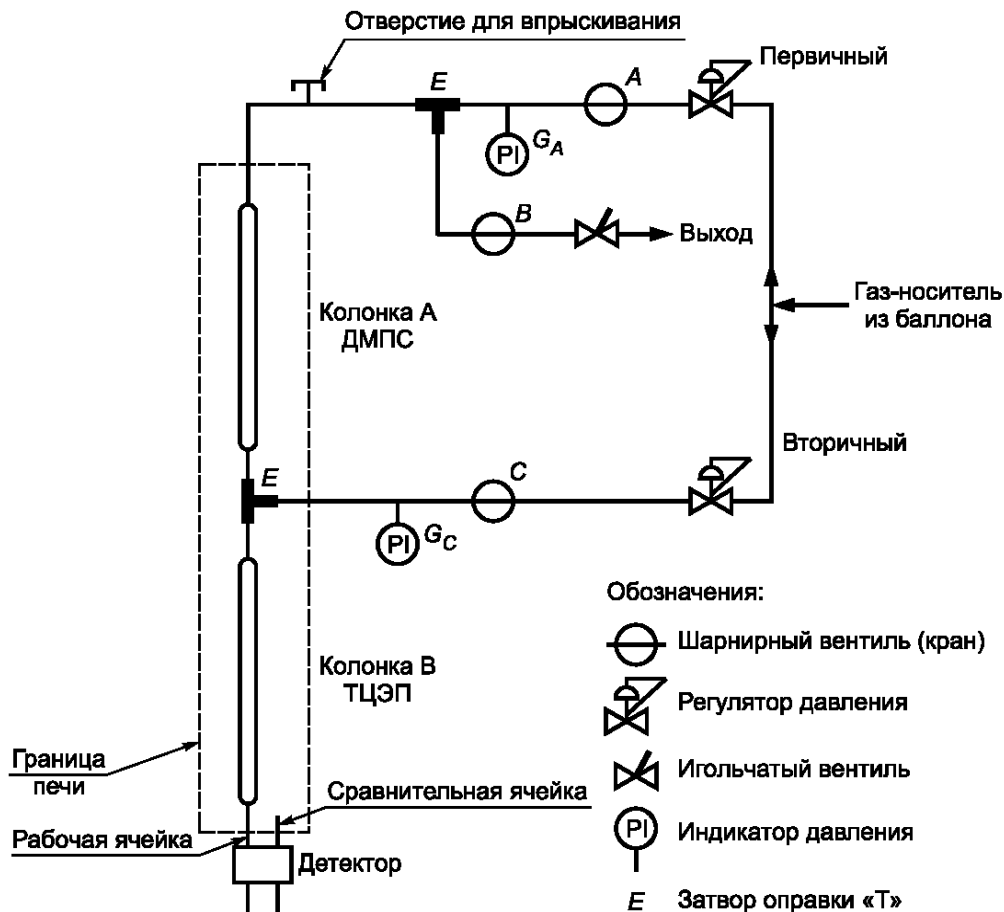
Отверстие для впрыскивания

E

A

Первичный

PI $G_A$

B

Выход

Газ-носитель из баллона

Колонка А ДМПС

Вторичный

E

C

PI $G_C$

Обозначения:

Шарнирный вентиль (кран)

Регулятор давления

Игольчатый вентиль

PI Индикатор давления

E Затвор оправки «Т»

Колонка В ТЦЭП

Граница печи

Сравнительная ячейка

Рабочая ячейка

Детектор